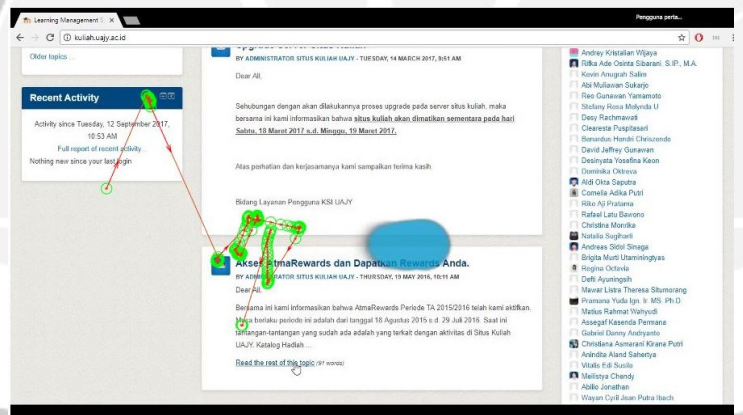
Learning Management S ×

Pengguna perta...

kuliah.uajy.ac.id

Older topics ...

Recent Activity

Activity since Tuesday, 12 September 2017, 10:53 AM

Full report of recent activity...

Nothing new since your last login

BY ADMINISTRATOR SITUS KULIAH UAJY - TUESDAY, 14 MARCH 2017, 9:51 AM

Dear All,

Sehubungan dengan akan dilakukannya proses upgrade pada server situs kuliah, maka bersama ini kami informasikan bahwa situs kuliah akan dimatikan sementara pada hari Sabtu, 18 Maret 2017 s.d. Minggu, 19 Maret 2017.

Atas perhatian dan kerjasamanya kami sampaikan terima kasih.

Bidang Layanan Pengguna KSI UAJY

Akses AtmaRewards dan Dapatkan Rewards Anda.

BY ADMINISTRATOR SITUS KULIAH UAJY - THURSDAY, 19 MAY 2016, 10:11 AM

Dear All,

Bersama ini kami informasikan bahwa AtmaRewards Periode TA 2015/2016 telah kami aktifkan. Masa berlaku periode ini adalah dari tanggal 18 Agustus 2015 s.d. 29 Juli 2016. Saat ini tantangan-tantangan yang sudah ada adalah yang terkait dengan aktivitas di Situs Kuliah UAJY. Katalog Hadiah ...

Read the rest of this topic (97 words)

Andrey Kristalian Wijaya
Rifka Ade Osinta Sibarani, S.IP., M.A.
Kevin Anugrah Salim
Abi Muliawan Sukarjo
Reo Gunawan Yamamoto
Stefany Rosa Melynda U
Desy Rachmawati
Cleareste Puspitasari
Benardus Hendri Chrisyende
David Jeffrey Gunawan
Desinyata Yosefina Keon
Dominika Oktrova
Aldi Okta Saputra
Cornelia Adika Putri
Riko Aji Pratama
Rafael Latu Bavrono
Christina Monika
Natalia Sugiharti
Andreas Sidol Sinaga
Brigita Murti Utaminingtyas
Regina Octavia
Defti Ayuningsih
Mawar Listra Theresa Situmorang
Pramana Yuda Ign. Ir. MS. Ph.D.
Matius Rahmat Wahyudi
Assegaf Kasenda Permana
Gabriel Danny Andryanto
Christiana Asmerani Kirana Putri
Anindita Aland Sahertya
Vitalis Edi Susilo
Melistya Chendy
Abilio Jonathan
Wayan Cyril Jean Putra Ibach